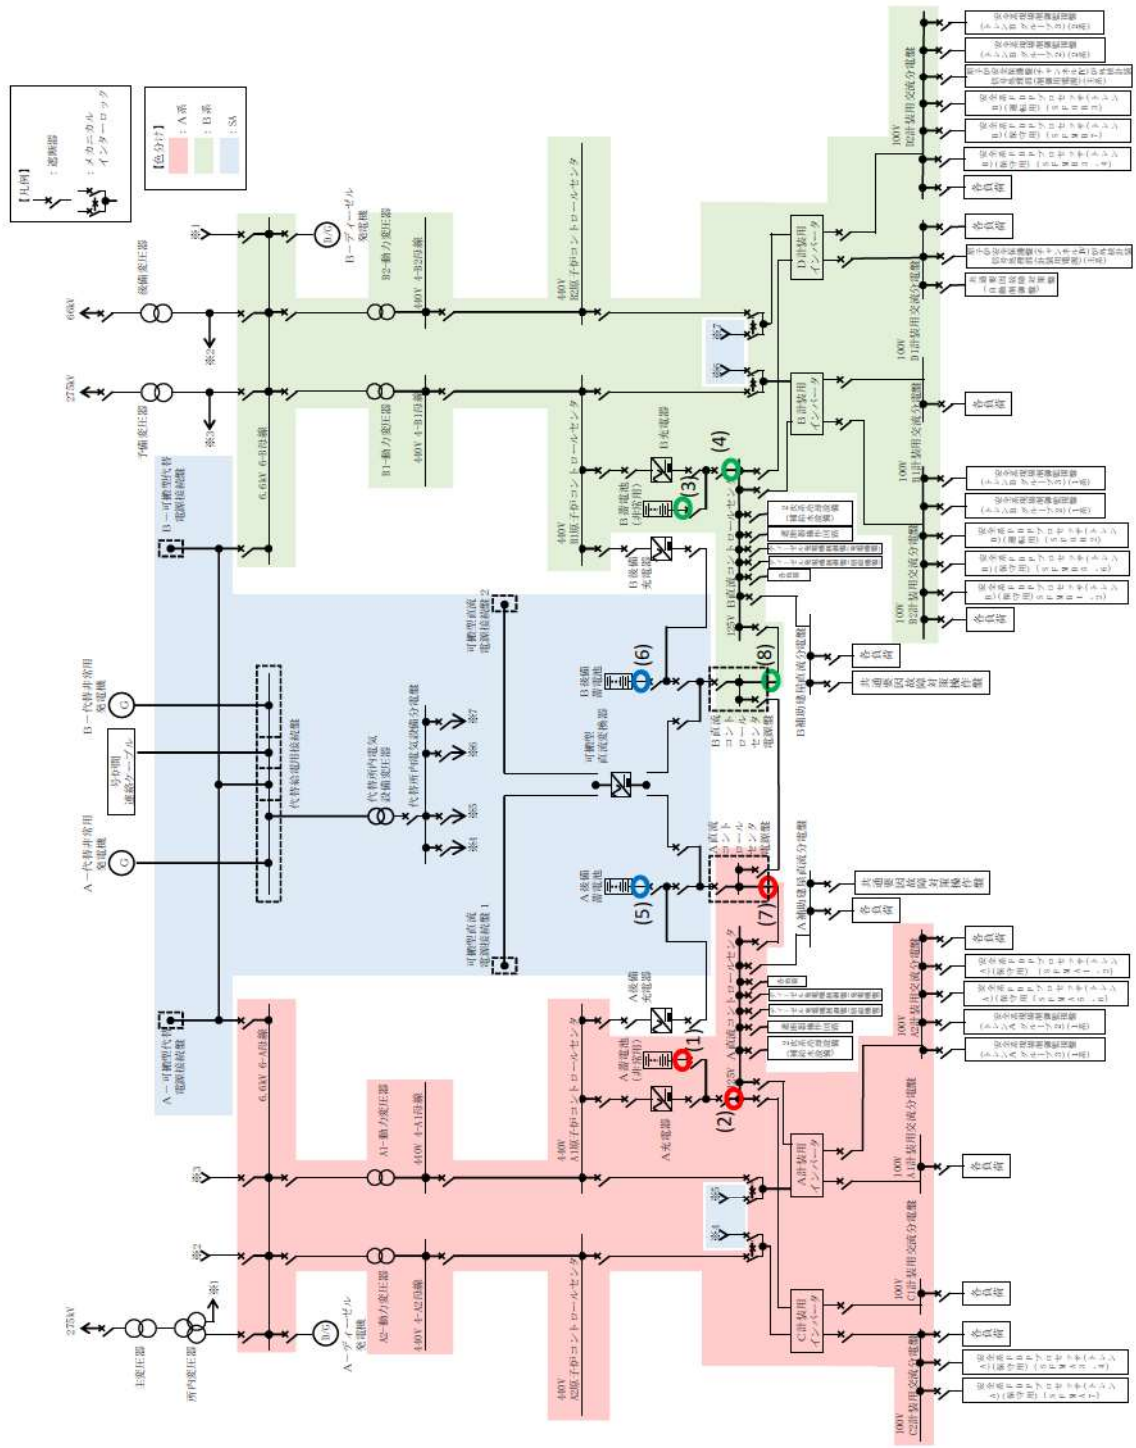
【凡例】
：遮断器
：メカニカルインターロック

【色分け】
：A系
：B系
：SA

66kV
後備変圧器
275kV
予備変圧器
※2
※2
※1
B－ディーゼル発電機
D/G
B2－動力変圧器
480V 4-B2母線
6.6kV 6-B母線
B1－動力変圧器
480V 4-B1母線
480V B2原子炉コントロールセンタ
480V B1原子炉コントロールセンタ
B充電器
B蓄電池（非常用）
(3)
(4)
B後備充電器
125V B直流コントロールセンタ
B計装用インバータ
D計装用インバータ
※7
※8
100V B1計装用交流分電盤
100V B2計装用交流分電盤
100V D1計装用交流分電盤
100V D2計装用交流分電盤
各負荷
B－可搬型代替電源接続盤
B－代替非常用発電機
G
号炉間連絡ケーブル
代替給電用接続盤
代替所内電気設備変圧器
代替所内電気設備分電盤
※4
※5
※6
※7
A－代替非常用発電機
G
可搬型直流電源接続盤2
可搬型直流変換器
B後備蓄電池
(6)
(8)
B直流コントロールセンタ電源盤
B補助建屋直流分電盤
共通要因故障対策操作盤
A後備蓄電池
(5)
(7)
A直流コントロールセンタ電源盤
A補助建屋直流分電盤
可搬型直流電源接続盤1
A－可搬型代替電源接続盤
6.6kV 6-A母線
A1－動力変圧器
480V 4-A1母線
480V A1原子炉コントロールセンタ
A後備充電器
A蓄電池（非常用）
(1)
(2)
A充電器
125V A直流コントロールセンタ
A計装用インバータ
C計装用インバータ
100V A1計装用交流分電盤
100V A2計装用交流分電盤
100V C1計装用交流分電盤
100V C2計装用交流分電盤
※3
※2
※1
※3
※4
275kV
主変圧器
所内変圧器
A2－動力変圧器
480V 4-A2母線
A－ディーゼル発電機
D/G
480V A2原子炉コントロールセンタ
各負荷